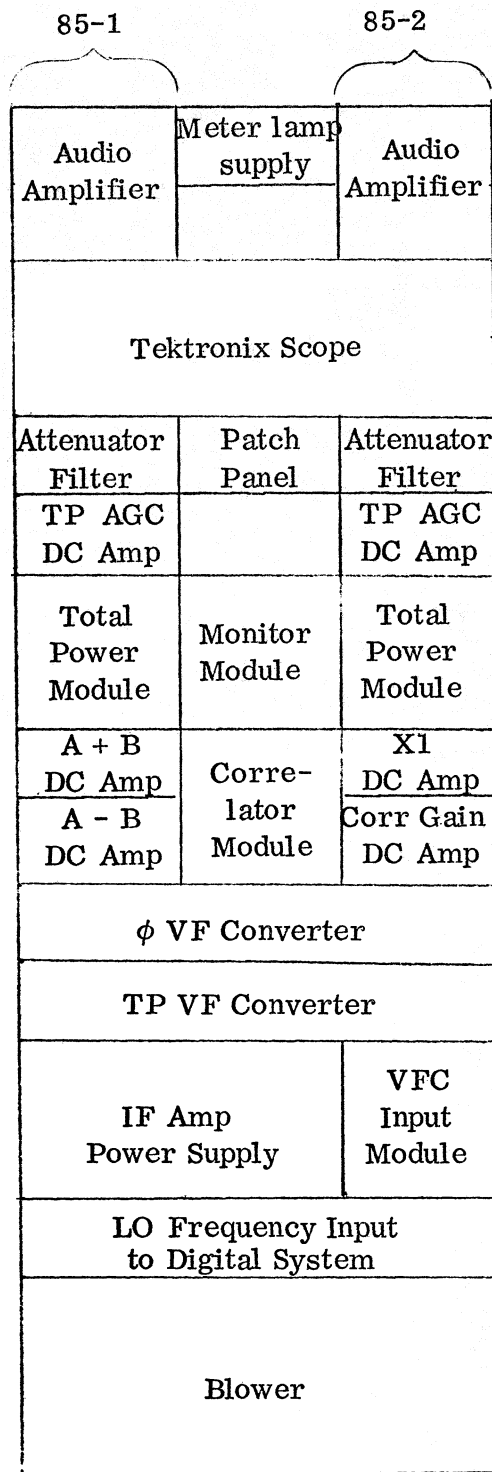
85-1 | 85-2

| Audio Amplifier | Meter lamp supply | Audio Amplifier |
|---|---|---|

Tektronix Scope

| Attenuator Filter | Patch Panel | Attenuator Filter |
|---|---|---|
| TP AGC DC Amp | | TP AGC DC Amp |
| Total Power Module | Monitor Module | Total Power Module |
| A + B DC Amp | Correlator Module | X1 DC Amp |
| A - B DC Amp | | Corr Gain DC Amp |

$\phi$ VF Converter

TP VF Converter

| IF Amp Power Supply | VFC Input Module |
|---|---|

LO Frequency Input to Digital System

Blower